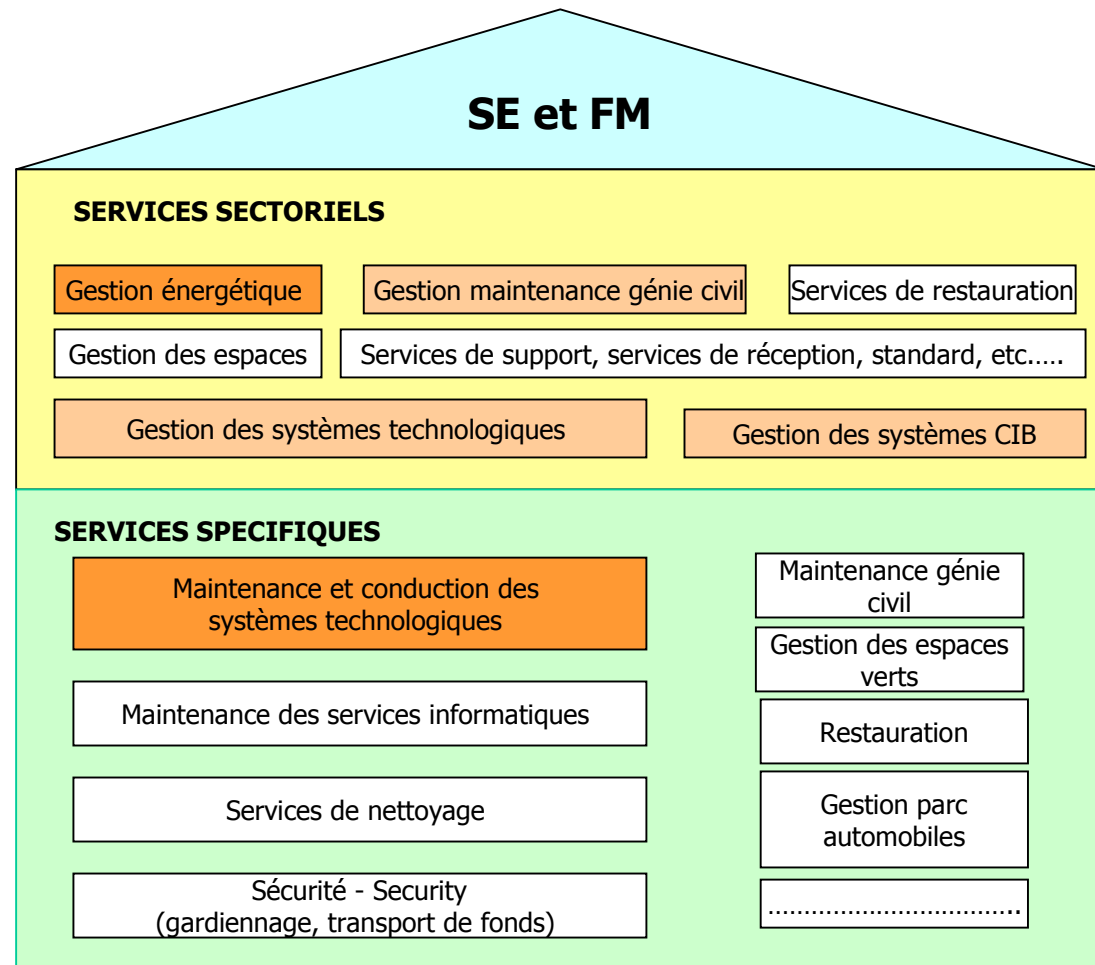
SE et FM

SERVICES SECTORIELS

Gestion énergétique

Gestion maintenance génie civil

Services de restauration

Gestion des espaces

Services de support, services de réception, standard, etc…..

Gestion des systèmes technologiques

Gestion des systèmes CIB

SERVICES SPECIFIQUES

Maintenance et conduction des systèmes technologiques

Maintenance des services informatiques

Services de nettoyage

Sécurité - Security (gardiennage, transport de fonds)

Maintenance génie civil

Gestion des espaces verts

Restauration

Gestion parc automobiles

…………………………..